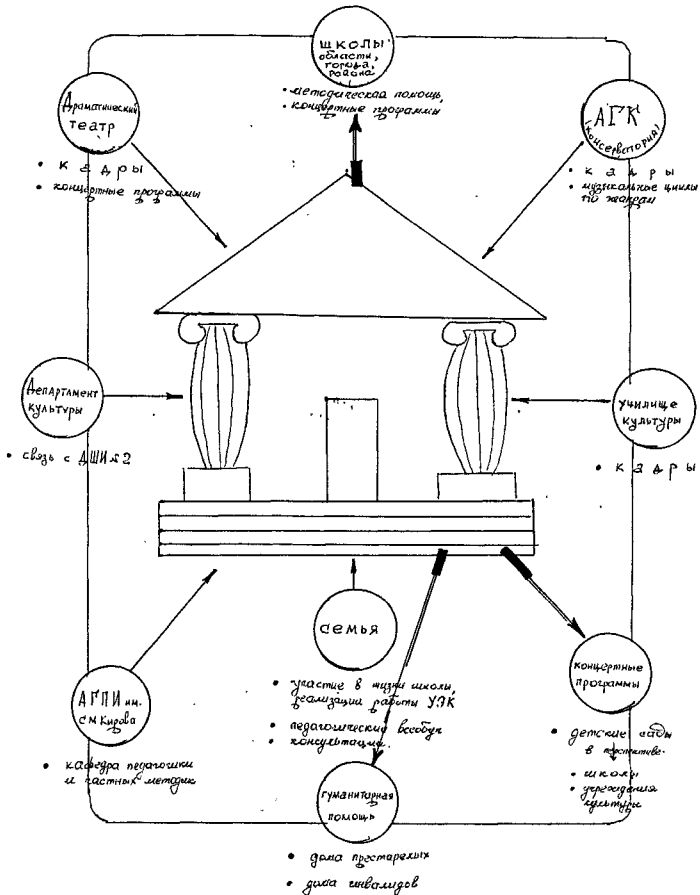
школы области, города, района

• методическая помощь,
• концертные программы

Драматический театр

• кадры
• концертные программы

АГК (консерватория)

• кадры
• музыкальные циклы по жанрам

Департамент культуры

• связь с ДШИ №2

училище культуры

• кадры

семья

• участие в жизни школы, реализация работы УЗК
• педагогический всеобуч
• консультации.

АГПИ им. С.М.Кирова

• кафедра педагогики и частных методик

концертные программы

• детские сады в перспективе.
• школы
• учреждения культуры

гуманитарная помощь

• дома престарелых
• дома инвалидов